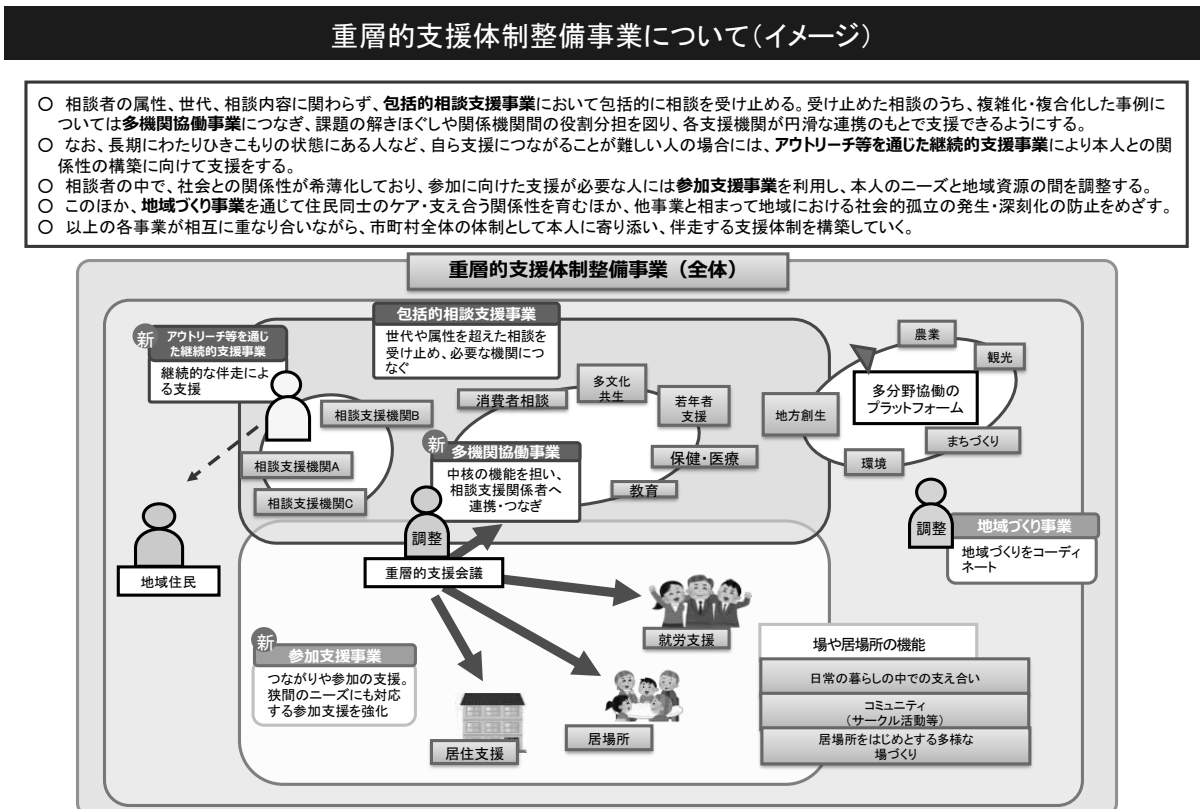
重層的支援体制整備事業について（イメージ）

○ 相談者の属性、世代、相談内容に関わらず、包括的相談支援事業において包括的に相談を受け止める。受け止めた相談のうち、複雑化・複合化した事例については多機関協働事業につなぎ、課題の解きほぐしや関係機関間の役割分担を図り、各支援機関が円滑な連携のもとで支援できるようにする。
○ なお、長期にわたりひきこもりの状態にある人など、自ら支援につながることが難しい人の場合には、アウトリーチ等を通じた継続的支援事業により本人との関係性の構築に向けて支援をする。
○ 相談者の中で、社会との関係性が希薄化しており、参加に向けた支援が必要な人には参加支援事業を利用し、本人のニーズと地域資源の間を調整する。
○ このほか、地域づくり事業を通じて住民同士のケア・支え合う関係性を育むほか、他事業と相まって地域における社会的孤立の発生・深刻化の防止をめざす。
○ 以上の各事業が相互に重なり合いながら、市町村全体の体制として本人に寄り添い、伴走する支援体制を構築していく。

重層的支援体制整備事業（全体）

包括的相談支援事業
世代や属性を超えた相談を受け止め、必要な機関につなぐ

新 アウトリーチ等を通じた継続的支援事業
継続的な伴走による支援

相談支援機関B
相談支援機関A
相談支援機関C
消費者相談
多文化共生
若年者支援
保健・医療
教育

新 多機関協働事業
中核の機能を担い、相談支援関係者へ連携・つなぎ

地域住民
調整
重層的支援会議

農業
観光
多分野協働のプラットフォーム
地方創生
まちづくり
環境

調整
地域づくり事業
地域づくりをコーディネート

就労支援

新 参加支援事業
つながりや参加の支援。狭間のニーズにも対応する参加支援を強化

居住支援
居場所

場や居場所の機能
日常の暮らしの中での支え合い
コミュニティ（サークル活動等）
居場所をはじめとする多様な場づくり